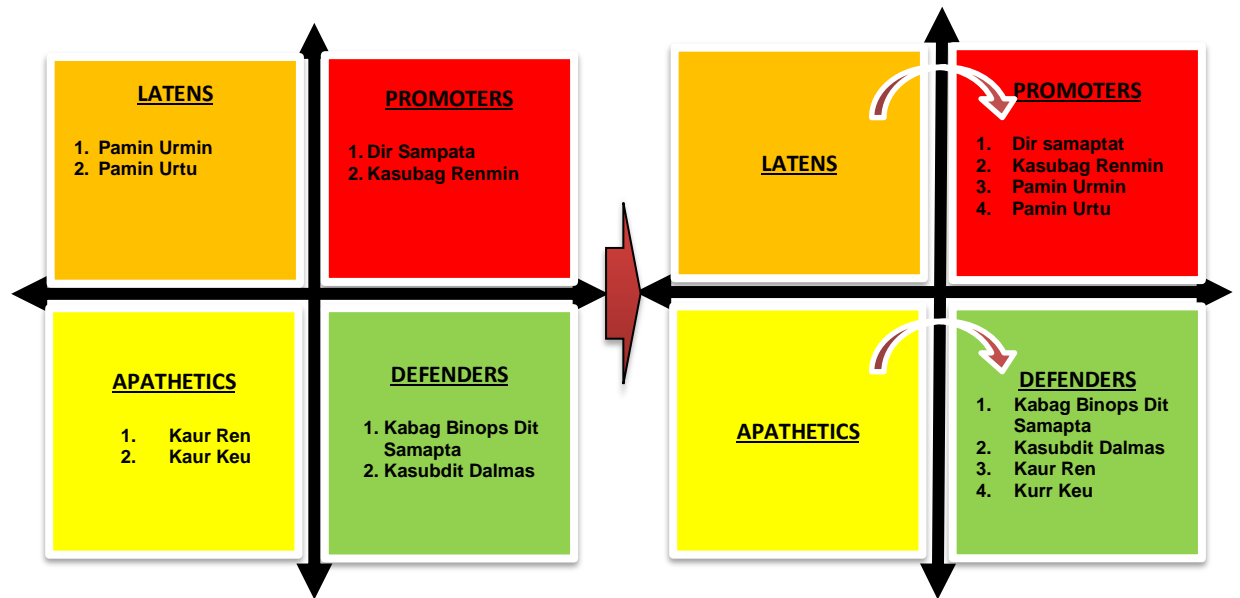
LATENS

1. Pamin Urmin
2. Pamin Urtu

PROMOTERS

1. Dir Sampata
2. Kasubag Renmin

APATHETICS

1. Kaur Ren
2. Kaur Keu

DEFENDERS

1. Kabag Binops Dit Samapta
2. Kasubdit Dalmas

LATENS

PROMOTERS

1. Dir samaptat
2. Kasubag Renmin
3. Pamin Urmin
4. Pamin Urtu

APATHETICS

DEFENDERS

1. Kabag Binops Dit Samapta
2. Kasubdit Dalmas
3. Kaur Ren
4. Kurr Keu